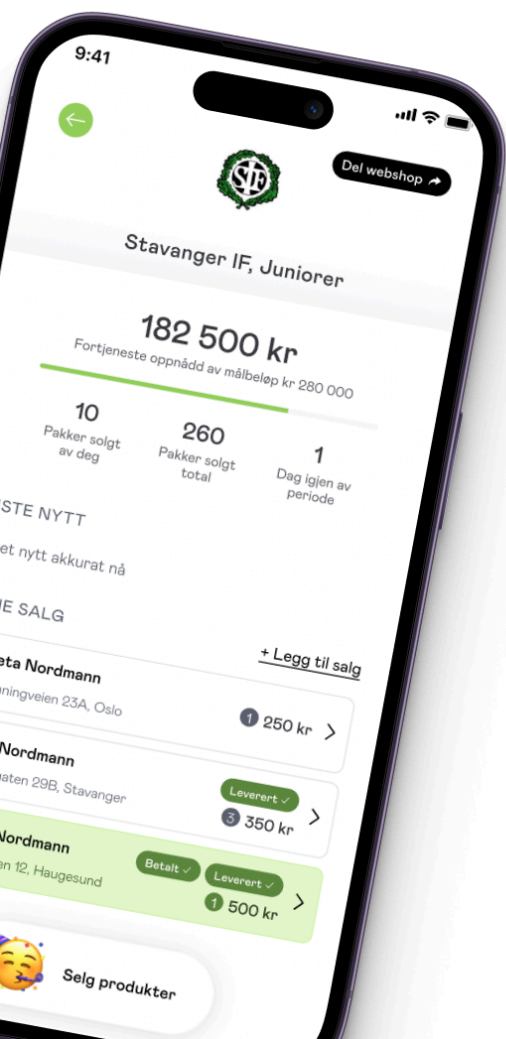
9:41

Del webshop

SIF

Stavanger IF, Juniorer

182 500 kr

Fortjeneste oppnådd av målbeløp kr 280 000

10
Pakker solgt av deg

260
Pakker solgt total

1
Dag igjen av periode

ESTE NYTT

et nytt akkurat nå

IE SALG

+ Legg til salg

eta Nordmann
nningveien 23A, Oslo
1 250 kr

Nordmann
aten 29B, Stavanger
Levert ✓
3 350 kr

Nordmann
en 12, Haugesund
Betalt ✓
Levert ✓
1 500 kr

Selg produkter